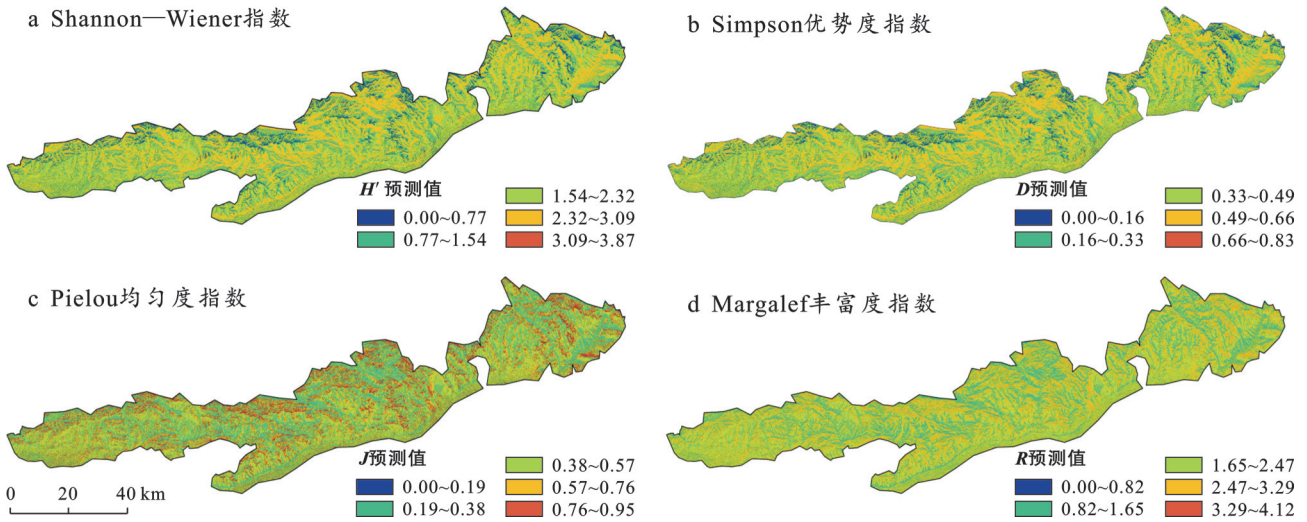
a Shannon—Wiener指数

H′ 预测值

0.00~0.77

0.77~1.54

1.54~2.32

2.32~3.09

3.09~3.87

b Simpson优势度指数

D预测值

0.00~0.16

0.16~0.33

0.33~0.49

0.49~0.66

0.66~0.83

c Pielou均匀度指数

J预测值

0.00~0.19

0.19~0.38

0.38~0.57

0.57~0.76

0.76~0.95

0 20 40 km

d Margalef丰富度指数

R预测值

0.00~0.82

0.82~1.65

1.65~2.47

2.47~3.29

3.29~4.12